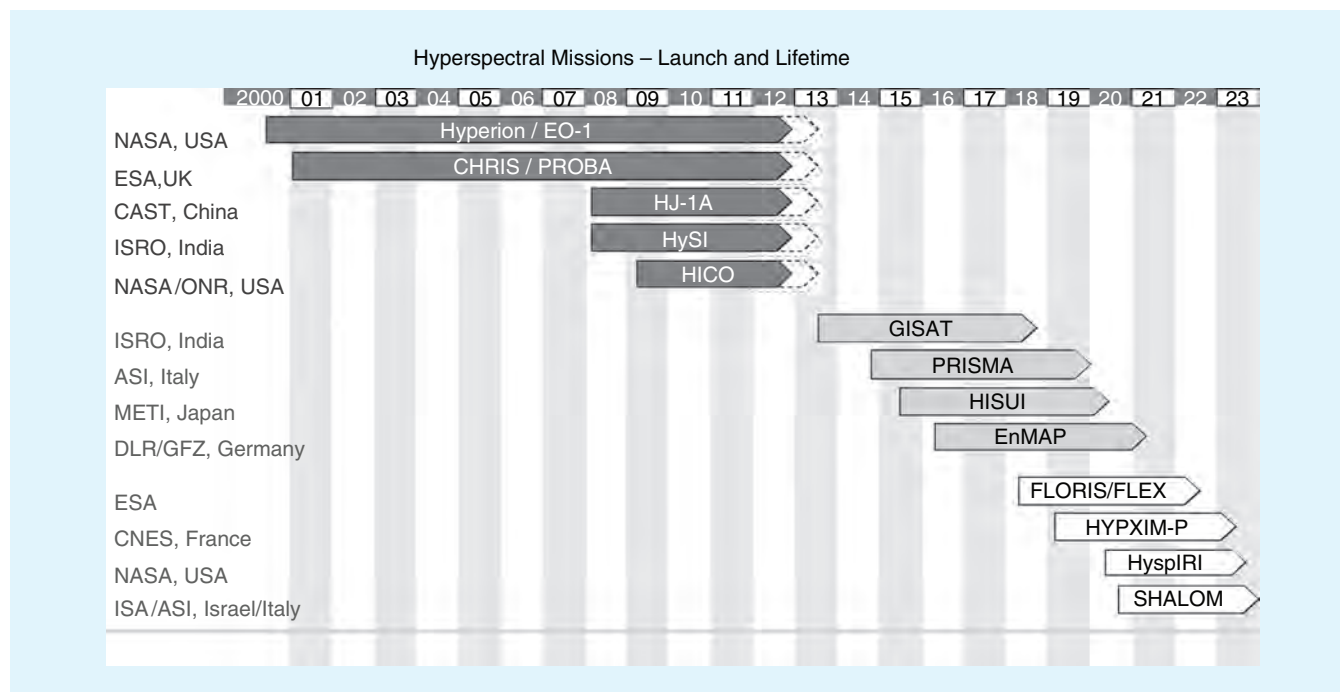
Hyperspectral Missions – Launch and Lifetime

2000 01 02 03 04 05 06 07 08 09 10 11 12 13 14 15 16 17 18 19 20 21 22 23

NASA, USA
Hyperion / EO-1

ESA,UK
CHRIS / PROBA

CAST, China
HJ-1A

ISRO, India
HySI

NASA/ONR, USA
HICO

ISRO, India
GISAT

ASI, Italy
PRISMA

METI, Japan
HISUI

DLR/GFZ, Germany
EnMAP

ESA
FLORIS/FLEX

CNES, France
HYPXIM-P

NASA, USA
HyspIRI

ISA/ASI, Israel/Italy
SHALOM